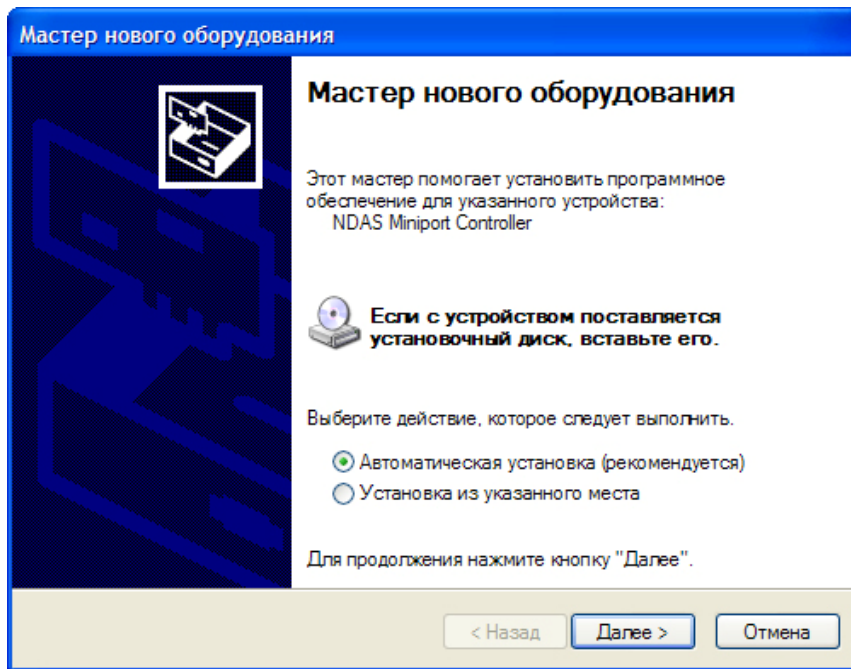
Мастер нового оборудования

Мастер нового оборудования

Этот мастер помогает установить программное обеспечение для указанного устройства:
NDAS Miniport Controller

Если с устройством поставляется установочный диск, вставьте его.

Выберите действие, которое следует выполнить.

Автоматическая установка (рекомендуется)
Установка из указанного места

Для продолжения нажмите кнопку "Далее".

< Назад
Далее >
Отмена